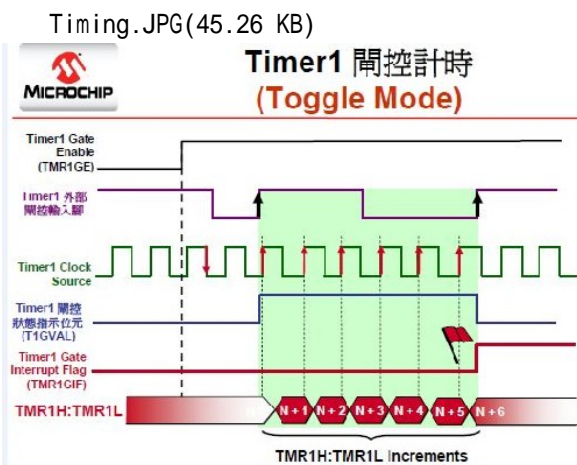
Timing.JPG(45.26 KB)

MICROCHIP

Timer1 閘控計時
(Toggle Mode)

Timer1 Gate Enable (TMR1GE)

Timer1 外部閘控輸入腳

Timer1 Clock Source

Timer1 閘控狀態指示位元 (T1GVAL)

Timer1 Gate Interrupt Flag (TMR1GIF)

TMR1H:TMR1L

N

N + 1

N + 2

N + 3

N + 4

N + 5

N + 6

TMR1H:TMR1L Increments